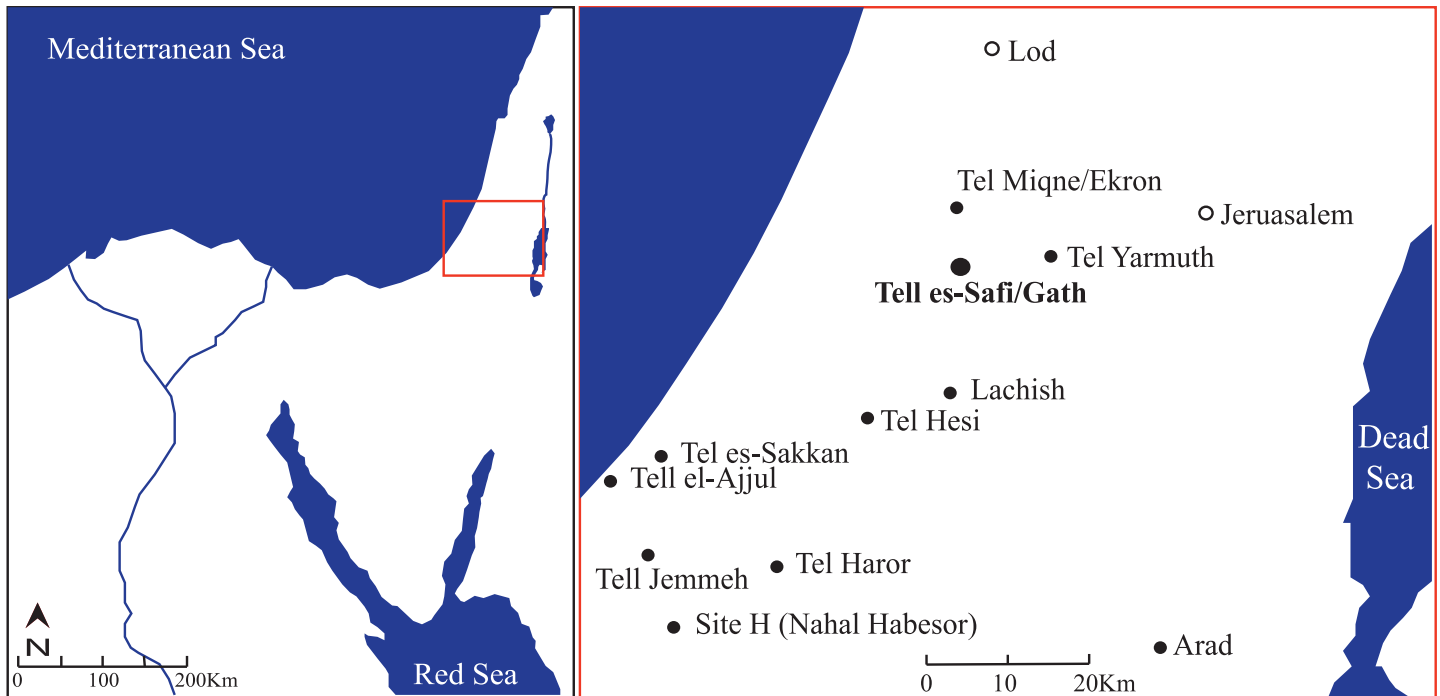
Mediterranean Sea

N

0 100 200Km

Red Sea

Lod

Tel Miqne/Ekron

Jeruasalem

Tel Yarmuth

**Tell es-Safi/Gath**

Lachish

Tel Hesi

Tel es-Sakkan

Tell el-Ajjul

Dead Sea

Tell Jemmeh

Tel Haror

Site H (Nahal Habesor)

Arad

0 10 20Km